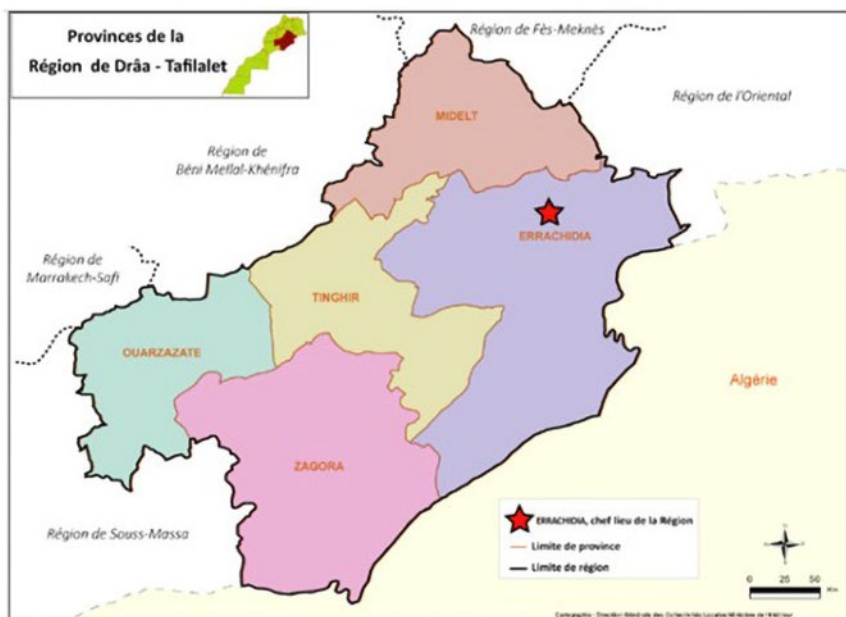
Provinces de la
Région de Drâa - Tafilalet

Région de Fès-Meknès

Région de l'Oriental

MIDELT

Région de
Béni Mellal-Khénifra

ERRACHIDIA

Région de
Marrakech-Safi

TINGHIR

OUARZAZATE

Algérie

ZAGORA

Région de Souss-Massa

ERRACHIDIA, chef lieu de la Région
Limite de province
Limite de région

0 25 50
Km

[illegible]